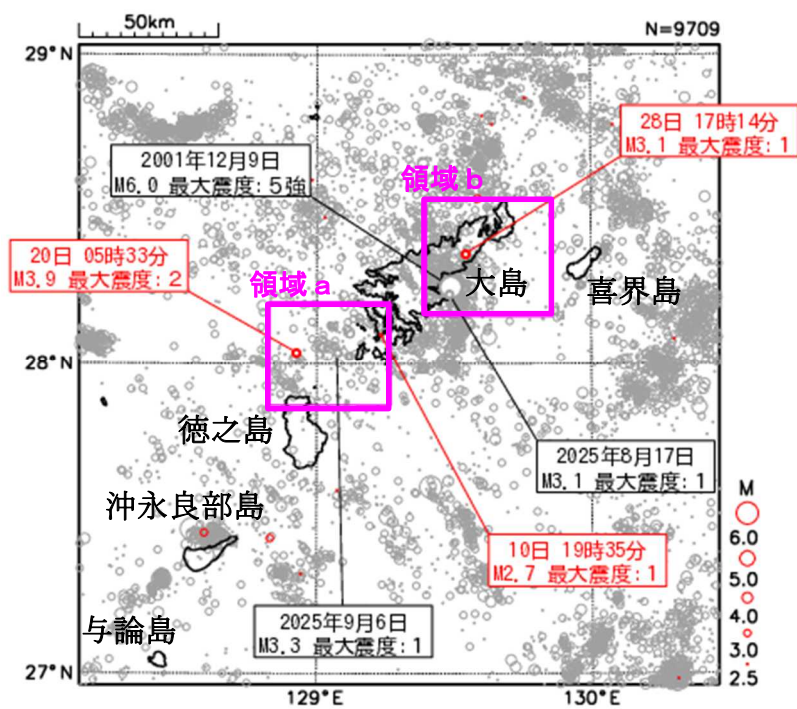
50km

N=9709

29°N

28日 17時14分
M3.1 最大震度：1

2001年12月9日
M6.0 最大震度：5強

領域 b

20日 05時33分
M3.9 最大震度：2

領域 a

大島

喜界島

28°N

徳之島

2025年8月17日
M3.1 最大震度：1

沖永良部島

10日 19時35分
M2.7 最大震度：1

M
6.0
5.0
4.0
3.0
2.5

2025年9月6日
M3.3 最大震度：1

与論島

27°N

129°E

130°E